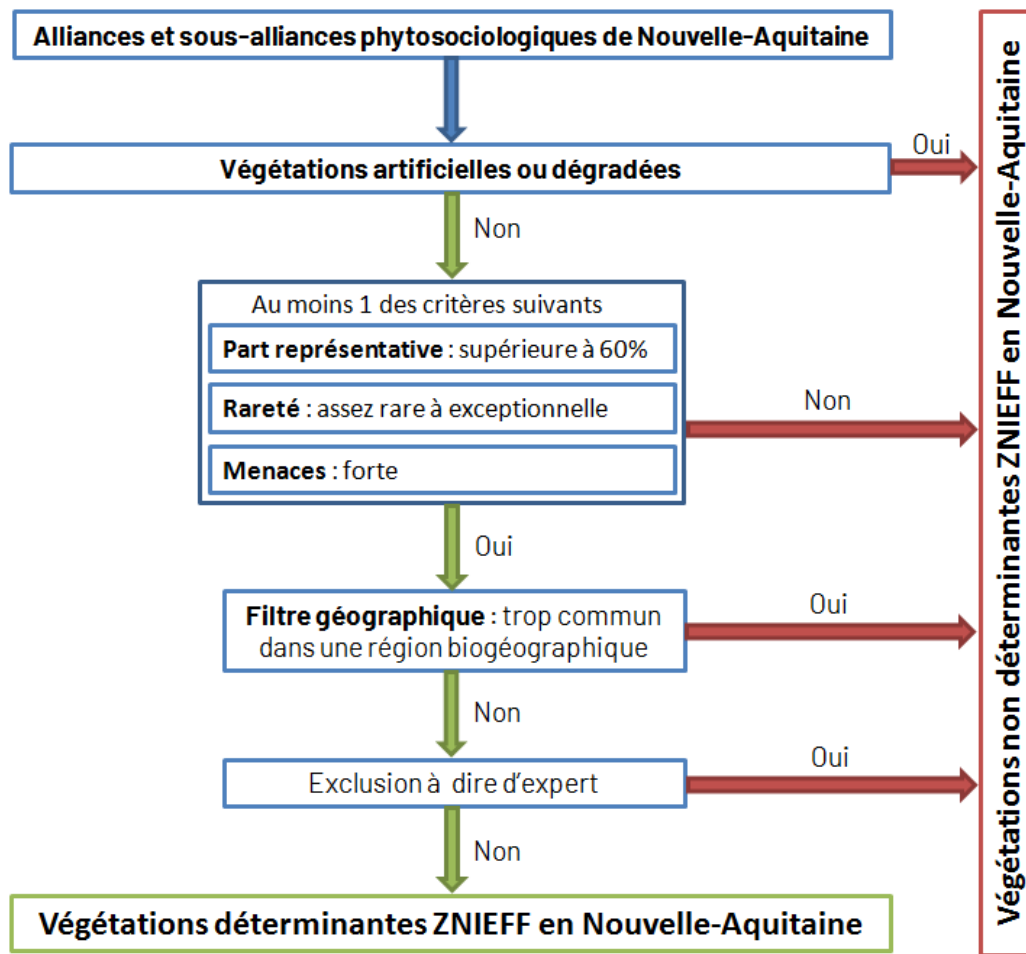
Alliances et sous-alliances phytosociologiques de Nouvelle-Aquitaine

Végétations artificielles ou dégradées

Oui

Non

Au moins 1 des critères suivants

**Part représentative** : supérieure à 60%

**Rareté** : assez rare à exceptionnelle

**Menaces** : forte

Non

Oui

**Filtre géographique** : trop commun dans une région biogéographique

Oui

Non

Exclusion à dire d'expert

Oui

Non

Végétations déterminantes ZNIEFF en Nouvelle-Aquitaine

Végétations non déterminantes ZNIEFF en Nouvelle-Aquitaine